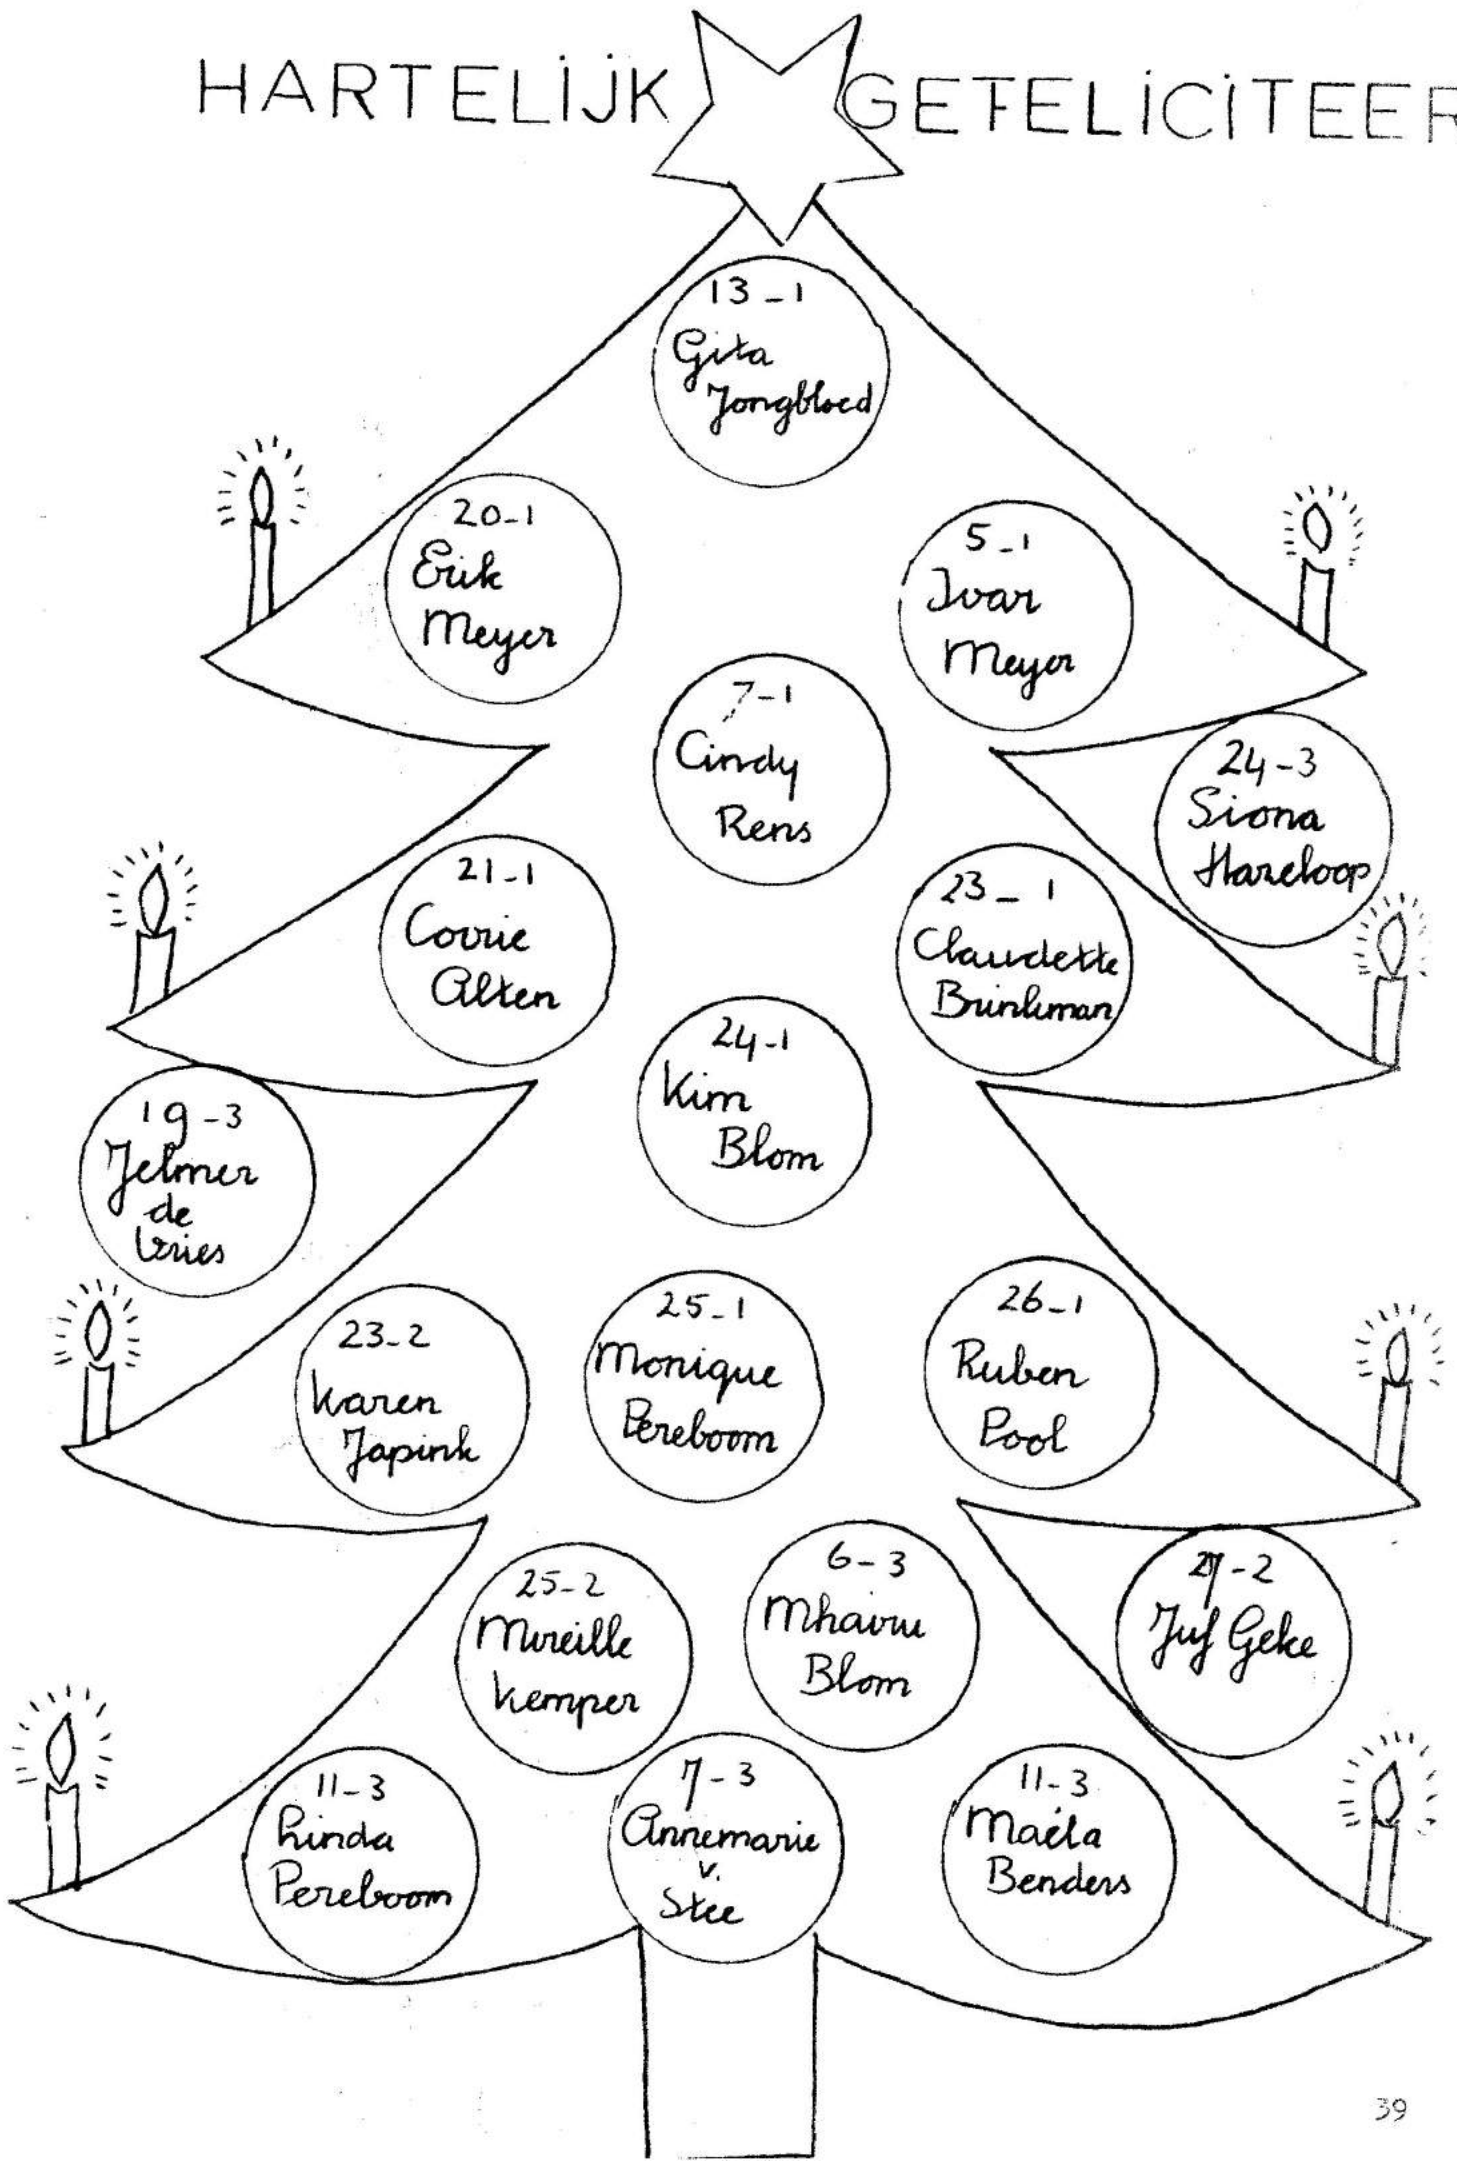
HARTELIJK GEFELICITEER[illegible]

13-1
Gita
Jongbloed

20-1
Erik
Meyer

5-1
Ivar
Meyer

7-1
Cindy
Rens

24-3
Siona
Hareloop

21-1
Corrie
Alten

23-1
Claudette
Brinkman

24-1
Kim
Blom

19-3
Jelmer
de
Vries

23-2
Karen
Japink

25-1
Monique
Pereboom

26-1
Ruben
Pool

25-2
Mireille
Kemper

6-3
Mhairu
Blom

27-2
Juf Geke

11-3
Linda
Pereboom

7-3
Annemarie
v.
Stee

11-3
Maela
Benders

39